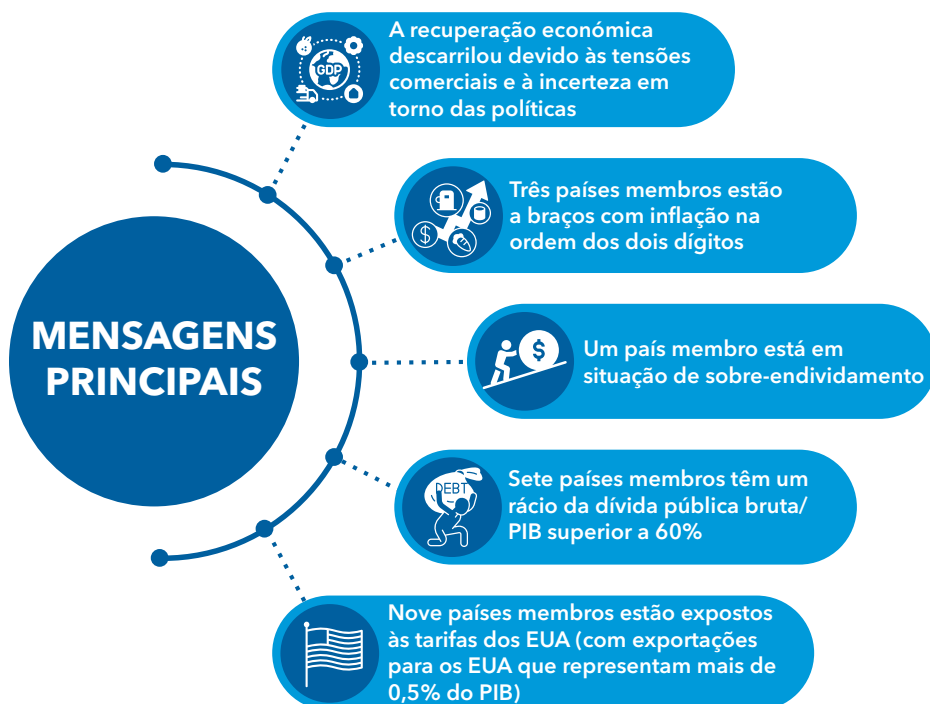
MENSAGENS PRINCIPAIS

GDP

A recuperação económica descarrilou devido às tensões comerciais e à incerteza em torno das políticas

Três países membros estão a braços com inflação na ordem dos dois dígitos

Um país membro está em situação de sobre-endividamento

DEBT

Sete países membros têm um rácio da dívida pública bruta/ PIB superior a 60%

Nove países membros estão expostos às tarifas dos EUA (com exportações para os EUA que representam mais de 0,5% do PIB)